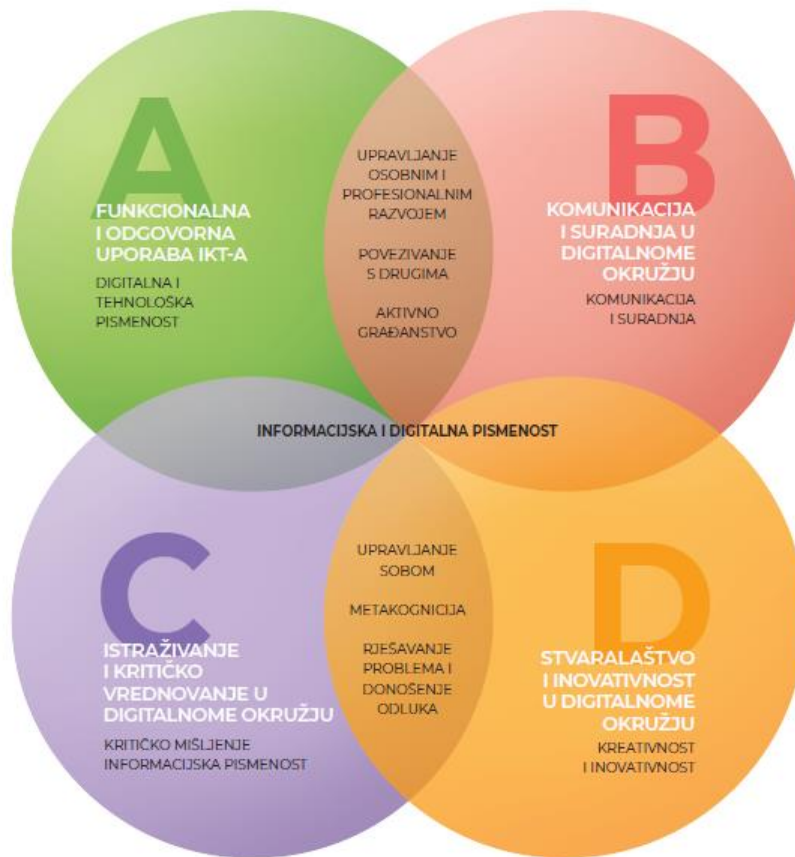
A

FUNKCIONALNA I ODGOVORNA UPORABA IKT-A

DIGITALNA I TEHNOLOŠKA PISMENOST

UPRAVLJANJE OSOBNIM I PROFESIONALNIM RAZVOJEM

POVEZIVANJE S DRUGIMA

AKTIVNO GRAĐANSTVO

B

KOMUNIKACIJA I SURADNJA U DIGITALNOME OKRUŽJU

KOMUNIKACIJA I SURADNJA

INFORMACIJSKA I DIGITALNA PISMENOST

C

ISTRAŽIVANJE I KRITIČKO VREDNOVANJE U DIGITALNOME OKRUŽJU

KRITIČKO MIŠLJENJE INFORMACIJSKA PISMENOST

UPRAVLJANJE SOBOM

METAKOGNICIJA

RJEŠAVANJE PROBLEMA I DONOŠENJE ODLUKA

D

STVARALAŠTVO I INOVATIVNOST U DIGITALNOME OKRUŽJU

KREATIVNOST I INOVATIVNOST